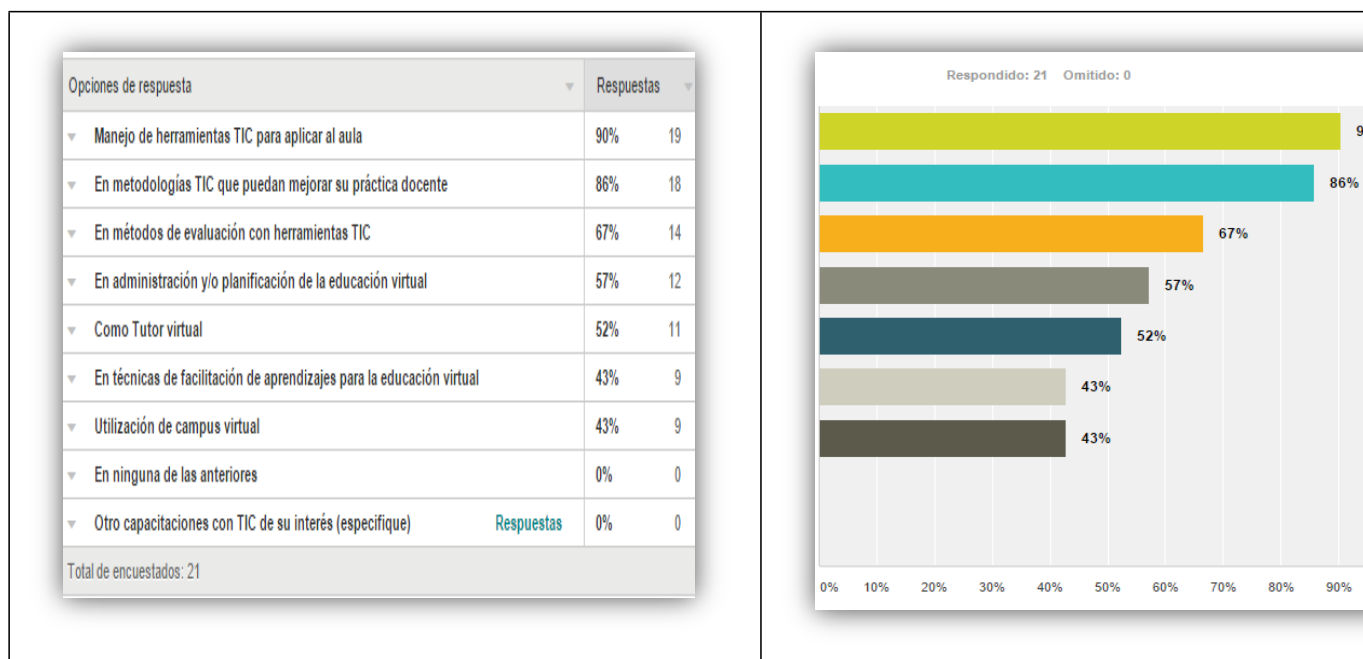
| Opciones de respuesta | Respuestas | |
|---|---|---|
| Manejo de herramientas TIC para aplicar al aula | 90% | 19 |
| En metodologías TIC que puedan mejorar su práctica docente | 86% | 18 |
| En métodos de evaluación con herramientas TIC | 67% | 14 |
| En administración y/o planificación de la educación virtual | 57% | 12 |
| Como Tutor virtual | 52% | 11 |
| En técnicas de facilitación de aprendizajes para la educación virtual | 43% | 9 |
| Utilización de campus virtual | 43% | 9 |
| En ninguna de las anteriores | 0% | 0 |
| Otro capacitaciones con TIC de su interés (especifique) Respuestas | 0% | 0 |

Total de encuestados: 21

Respondido: 21 Omitido: 0

9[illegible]
86%
67%
57%
52%
43%
43%

0% 10% 20% 30% 40% 50% 60% 70% 80% 90%